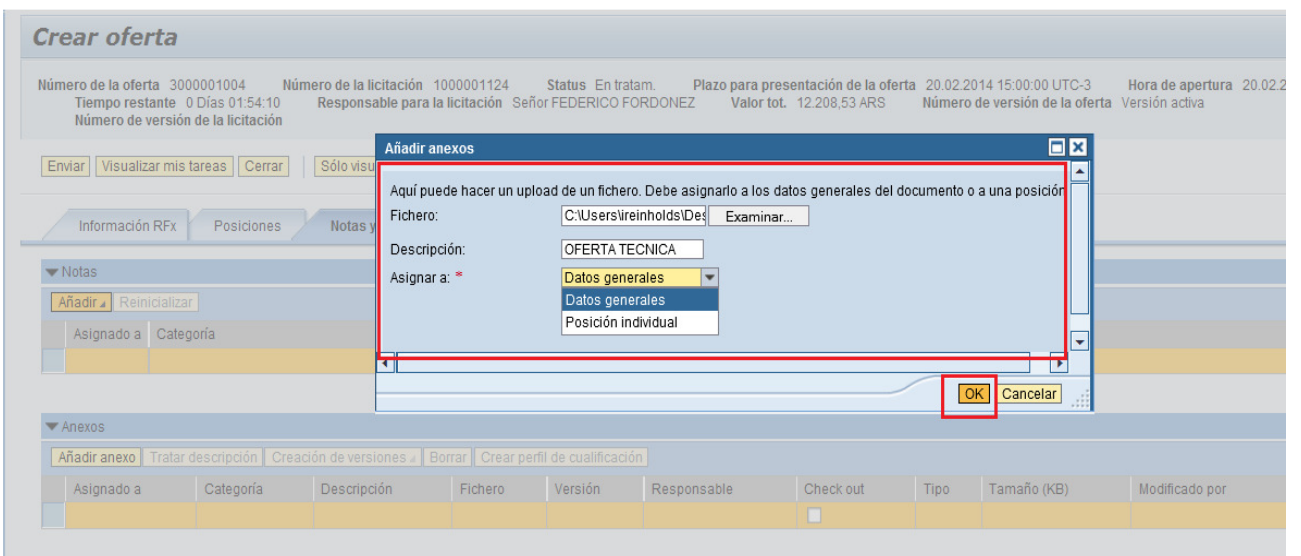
Crear oferta

Número de la oferta 3000001004 Número de la licitación 1000001124 Status En tratam. Plazo para presentación de la oferta 20.02.2014 15:00:00 UTC-3 Hora de apertura 20.02.2
Tiempo restante 0 Días 01:54:10 Responsable para la licitación Señor FEDERICO FORDONEZ Valor tot. 12.208,53 ARS Número de versión de la oferta Versión activa
Número de versión de la licitación

Enviar | Visualizar mis tareas | Cerrar | Sólo visu

Información RFx | Posiciones | Notas y

▼ Notas

Añadir | Reinicializar

| Asignado a | Categoría |
|---|---|
| | |

▼ Anexos

Añadir anexo | Tratar descripción | Creación de versiones | Borrar | Crear perfil de cualificación

| Asignado a | Categoría | Descripción | Fichero | Versión | Responsable | Check out | Tipo | Tamaño (KB) | Modificado por |
|---|---|---|---|---|---|---|---|---|---|
| | | | | | | | | | |

Añadir anexos

Aquí puede hacer un upload de un fichero. Debe asignarlo a los datos generales del documento o a una posición

Fichero: C:\Users\ireinholds\De Examinar...

Descripción: OFERTA TECNICA

Asignar a: * Datos generales

Datos generales
Posición individual

OK Cancelar